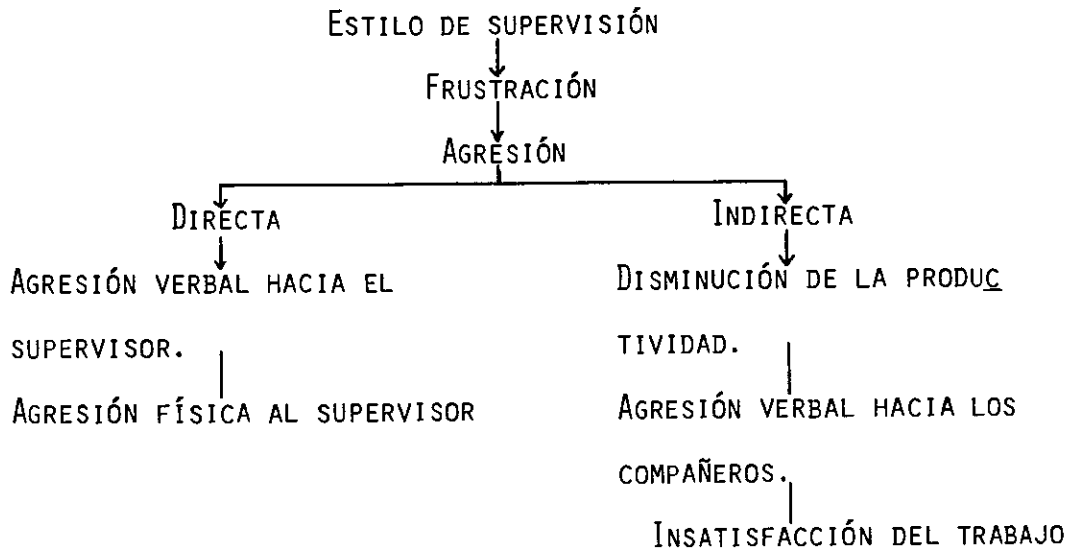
ESTILO DE SUPERVISIÓN

FRUSTRACIÓN

AGRESIÓN

DIRECTA

AGRESIÓN VERBAL HACIA EL SUPERVISOR.

AGRESIÓN FÍSICA AL SUPERVISOR

INDIRECTA

DISMINUCIÓN DE LA PRODUCTIVIDAD.

AGRESIÓN VERBAL HACIA LOS COMPAÑEROS.

INSATISFACCIÓN DEL TRABAJO